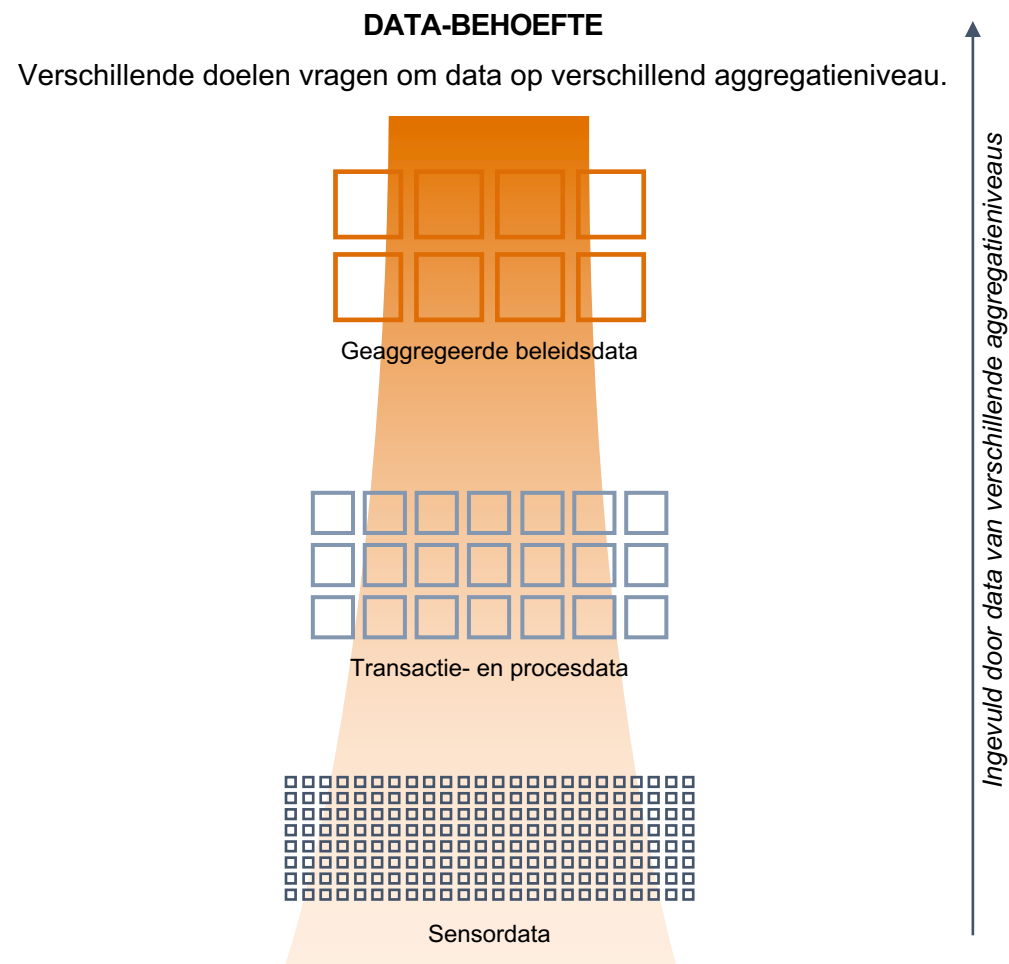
DATA-BEHOEFTE

Verschillende doelen vragen om data op verschillend aggregatieniveau.

Geaggregeerde beleidsdata

Transactie- en procesdata

Sensordata

Ingevuld door data van verschillende aggregatieniveaus